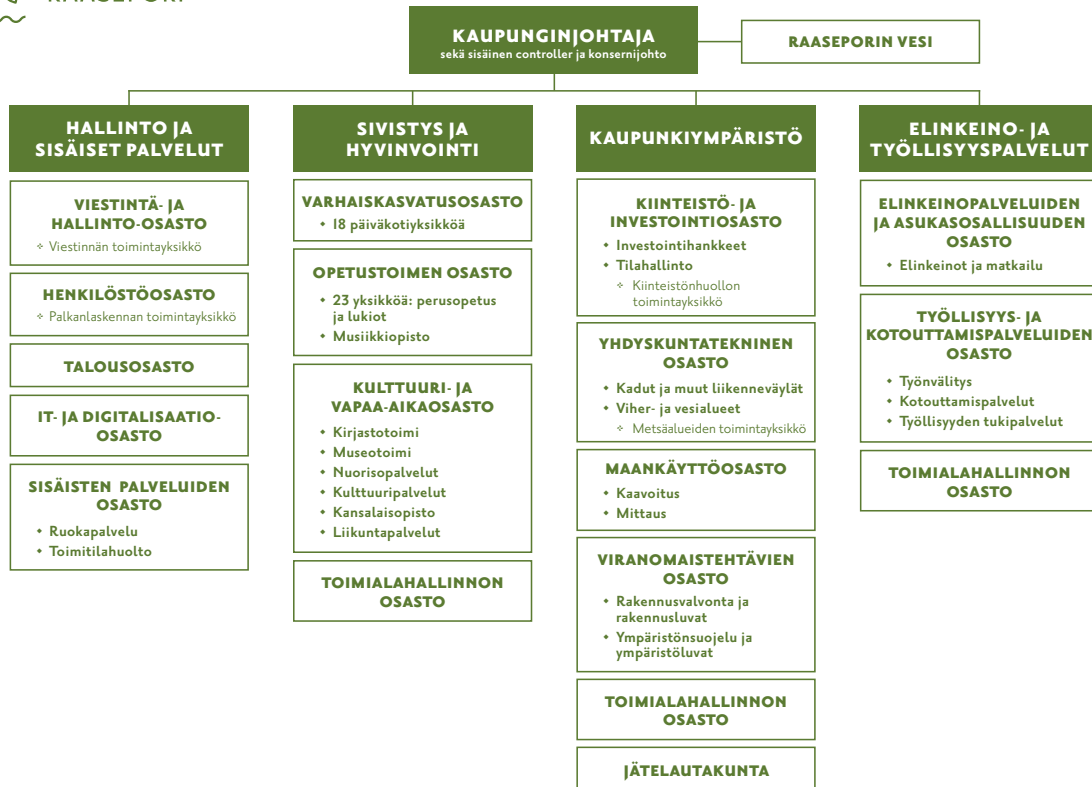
RAASEPORI

KAUPUNGINJOHTAJA
sekä sisäinen controller ja konsernijohto

RAASEPORIN VESI

HALLINTO JA SISÄISET PALVELUT

VIESTINTÄ- JA HALLINTO-OSASTO
✧ Viestinnän toimintayksikkö

HENKILÖSTÖOSASTO
✧ Palkanlaskennan toimintayksikkö

TALOUSOSASTO

IT- JA DIGITALISAATIO-OSASTO

SISÄISTEN PALVELUIDEN OSASTO
• Ruokapalvelu
• Toimitilahuolto

SIVISTYS JA HYVINVOINTI

VARHAISKASVATUSOSASTO
• 18 päiväkotiyksikköä

OPETUSTOIMEN OSASTO
• 23 yksikköä: perusopetus ja lukiot
• Musiikkiopisto

KULTTUURI- JA VAPAA-AIKAOSASTO
• Kirjastotoimi
• Museotoimi
• Nuorisopalvelut
• Kulttuuripalvelut
• Kansalaisopisto
• Liikuntapalvelut

TOIMIALAHALLINNON OSASTO

KAUPUNKIYMPÄRISTÖ

KIINTEISTÖ- JA INVESTOINTIOSASTO
• Investointihankkeet
• Tilahallinto
✧ Kiinteistönhuollon toimintayksikkö

YHDYSKUNTATEKNINEN OSASTO
• Kadut ja muut liikenneväylät
• Viher- ja vesialueet
✧ Metsäalueiden toimintayksikkö

MAANKÄYTTÖOSASTO
• Kaavoitus
• Mittaus

VIRANOMAISTEHTÄVIEN OSASTO
• Rakennusvalvonta ja rakennusluvat
• Ympäristönsuojelu ja ympäristöluvat

TOIMIALAHALLINNON OSASTO

JÄTELAUTAKUNTA

ELINKEINO- JA TYÖLLISYYSPALVELUT

ELINKEINOPALVELUIDEN JA ASUKASOSALLISUUDEN OSASTO
• Elinkeinot ja matkailu

TYÖLLISYYS- JA KOTOUTTAMISPALVELUIDEN OSASTO
• Työnvälitys
• Kotouttamispalvelut
• Työllisyyden tukipalvelut

TOIMIALAHALLINNON OSASTO